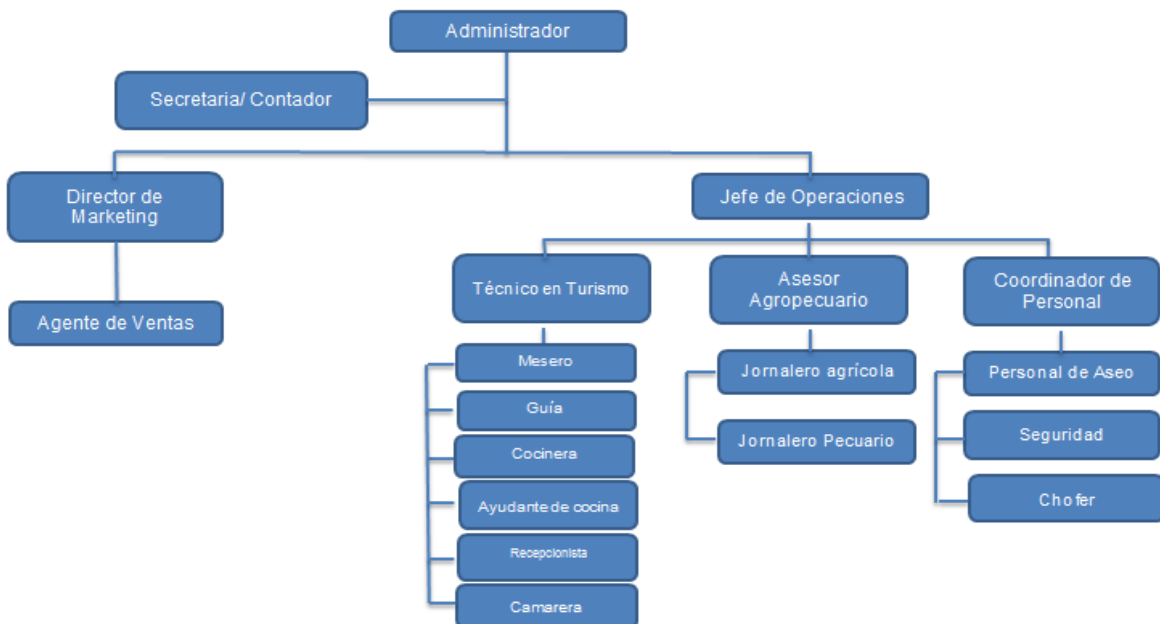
Administrador

Secretaria/ Contador

Director de Marketing

Agente de Ventas

Jefe de Operaciones

Técnico en Turismo

Mesero

Guía

Cocinera

Ayudante de cocina

Recepcionista

Camarera

Asesor Agropecuario

Jornalero agrícola

Jornalero Pecuario

Coordinador de Personal

Personal de Aseo

Seguridad

Chofer